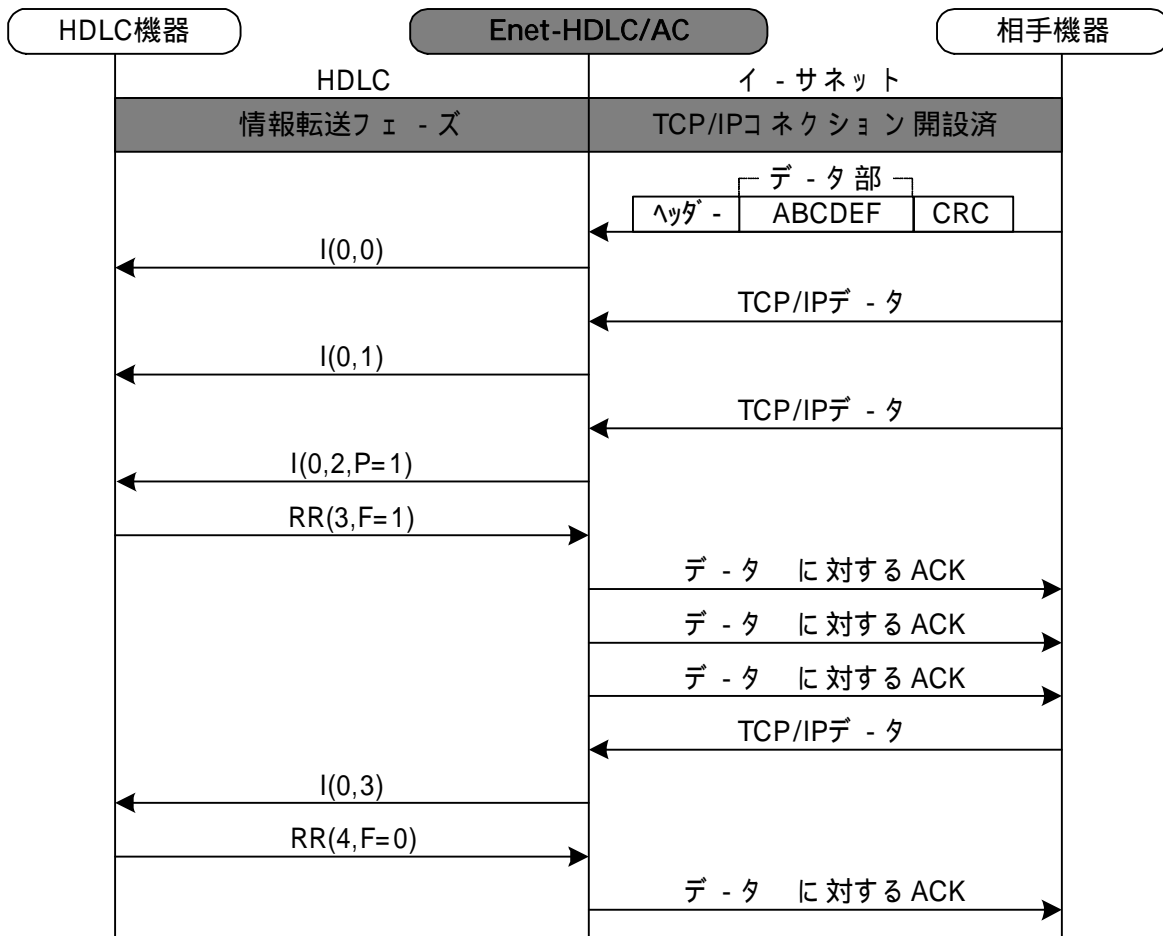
HDLC機器

Enet-HDLC/AC

相手機器

HDLC

イ - サネット

情報転送フェ - ズ

TCP/IPコネクション開設済

デ - タ部

ﾍｯﾀﾞ -

ABCDEF

CRC

I(0,0)

TCP/IPデ - タ

I(0,1)

TCP/IPデ - タ

I(0,2,P=1)

RR(3,F=1)

デ - タ に対する ACK

デ - タ に対する ACK

デ - タ に対する ACK

TCP/IPデ - タ

I(0,3)

RR(4,F=0)

デ - タ に対する ACK